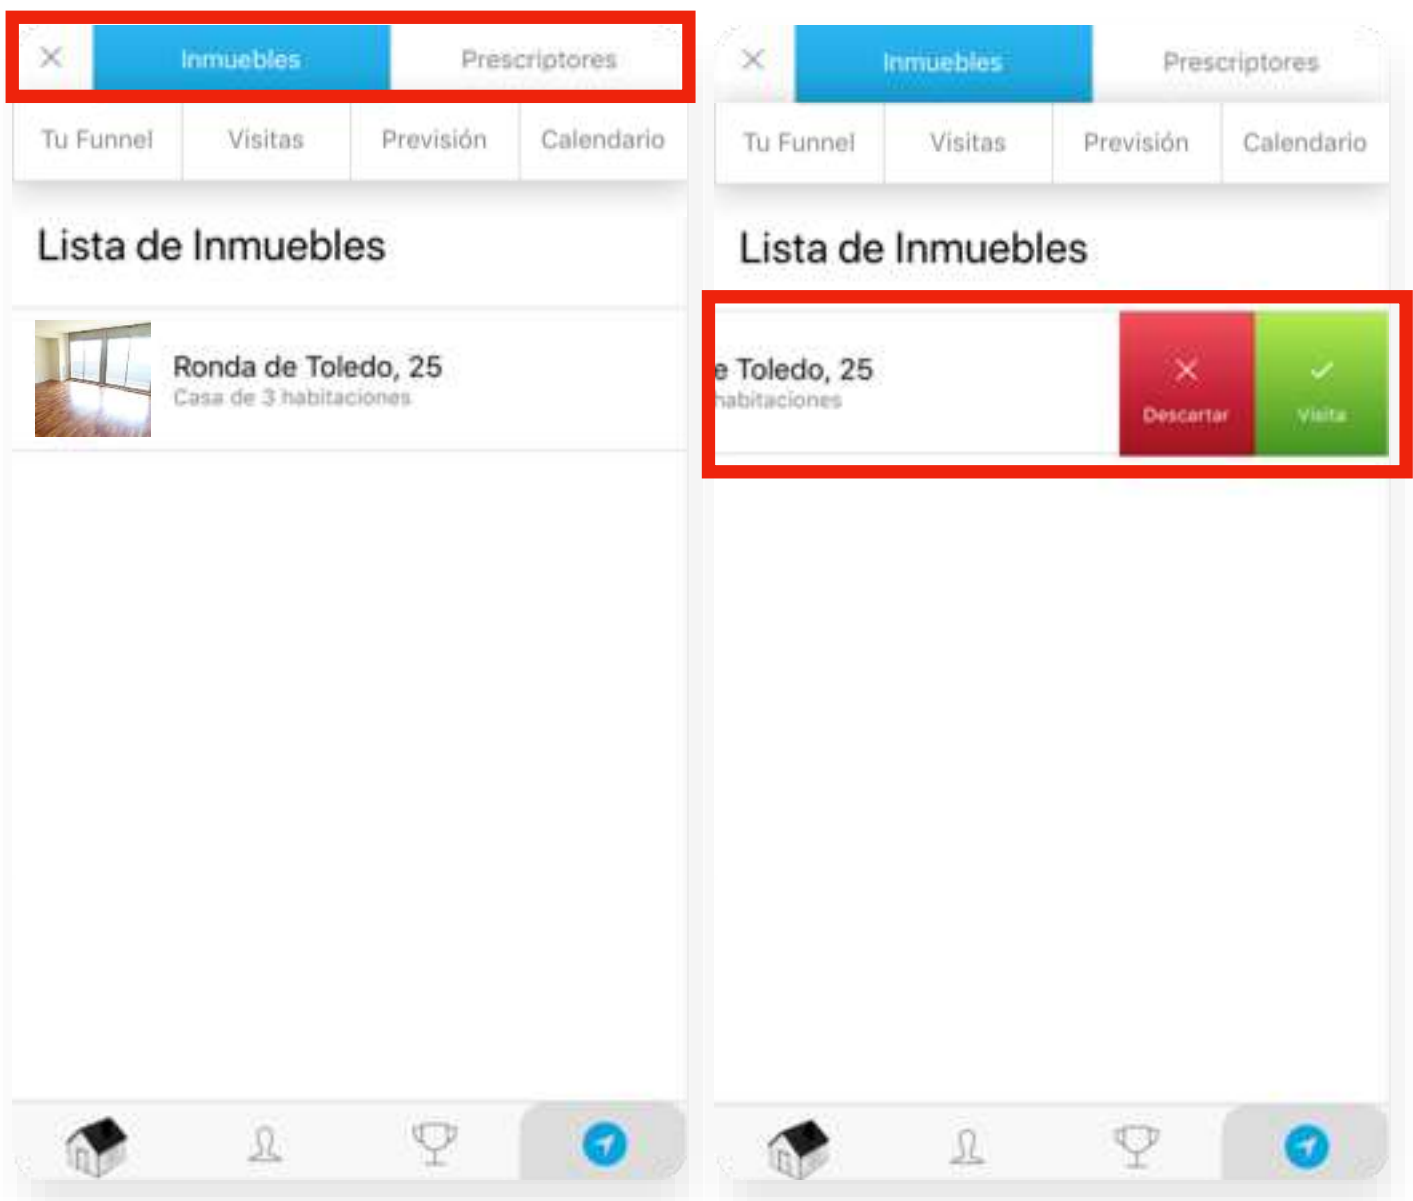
Inmuebles
Prescriptores
Tu Funnel
Visitas
Previsión
Calendario
Lista de Inmuebles
Ronda de Toledo, 25
Casa de 3 habitaciones

Inmuebles
Prescriptores
Tu Funnel
Visitas
Previsión
Calendario
Lista de Inmuebles
e Toledo, 25
habitaciones
Descartar
Visita